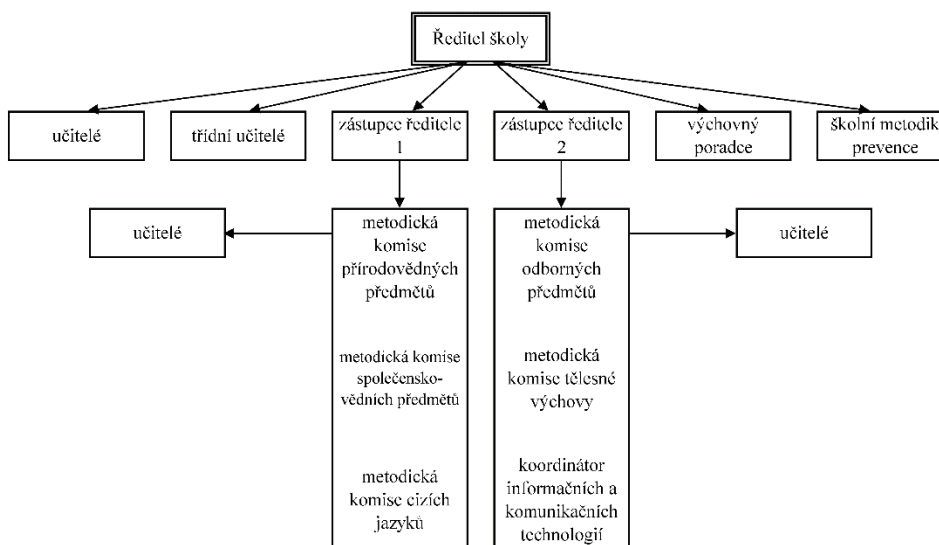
Ředitel školy

učitelé

třídní učitelé

zástupce ředitele 1

zástupce ředitele 2

výchovný poradce

školní metodik prevence

učitelé

metodická komise přírodovědných předmětů

metodická komise společensko-vědních předmětů

metodická komise cizích jazyků

metodická komise odborných předmětů

metodická komise tělesné výchovy

koordinátor informačních a komunikačních technologií

učitelé